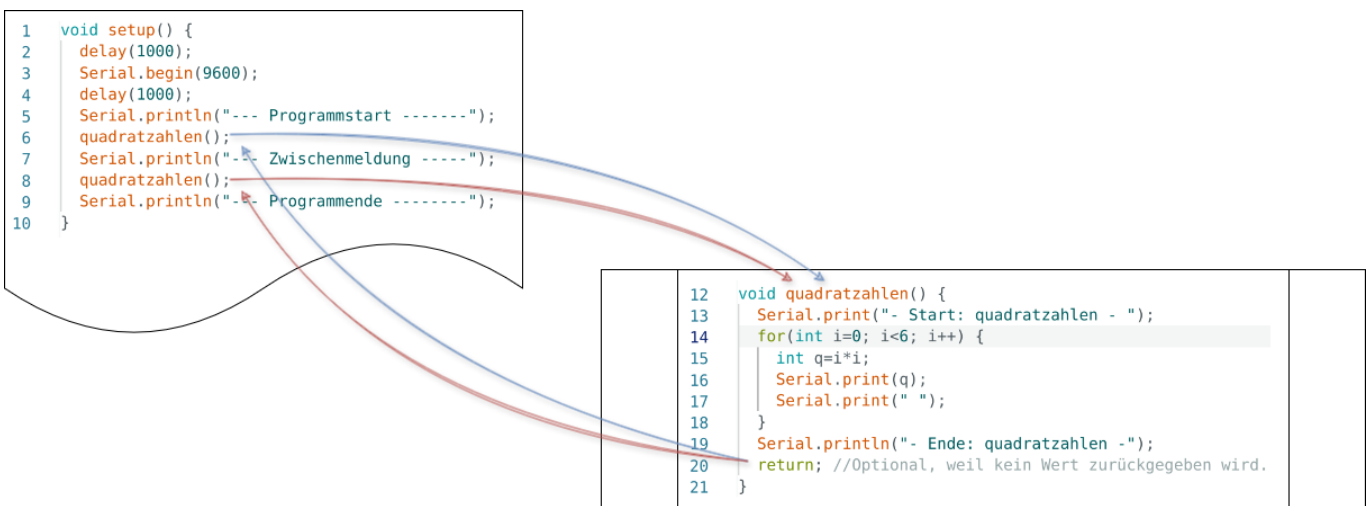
1 void setup() {
2 delay(1000);
3 Serial.begin(9600);
4 delay(1000);
5 Serial.println("--- Programmstart -------");
6 quadratzahlen();
7 Serial.println("--- Zwischenmeldung -----");
8 quadratzahlen();
9 Serial.println("--- Programmende --------");
10 }

12 void quadratzahlen() {
13 Serial.print("- Start: quadratzahlen - ");
14 for(int i=0; i<6; i++) {
15 int q=i*i;
16 Serial.print(q);
17 Serial.print(" ");
18 }
19 Serial.println("- Ende: quadratzahlen -");
20 return; //Optional, weil kein Wert zurückgegeben wird.
21 }